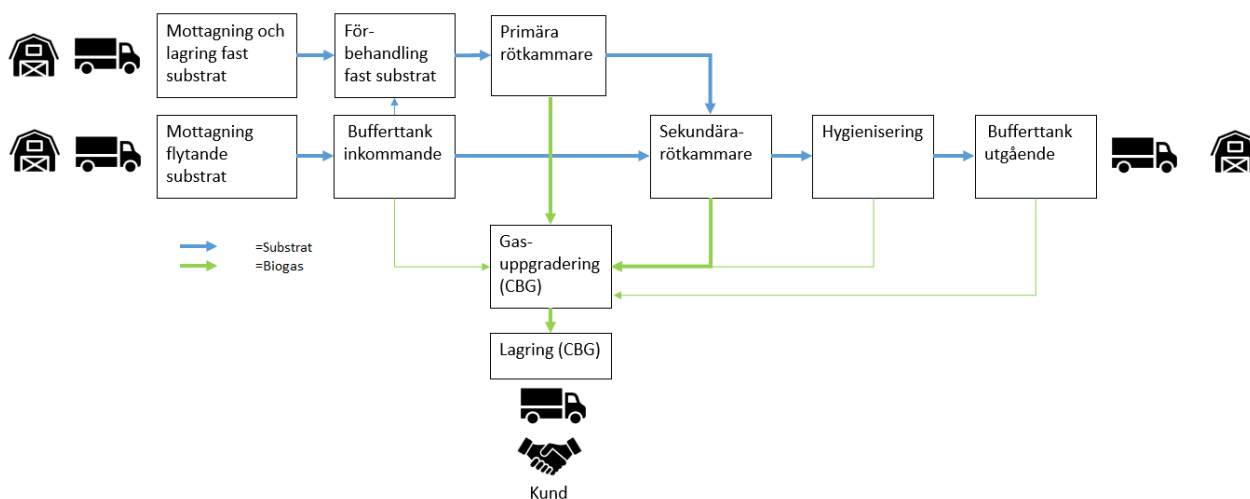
Mottagning och lagring fast substrat

Förbehandling fast substrat

Primära rötkammare

Mottagning flytande substrat

Bufferttank inkommande

Sekundärarötkammare

Hygienisering

Bufferttank utgående

=Substrat
=Biogas

Gasuppgradering (CBG)

Lagring (CBG)

Kund